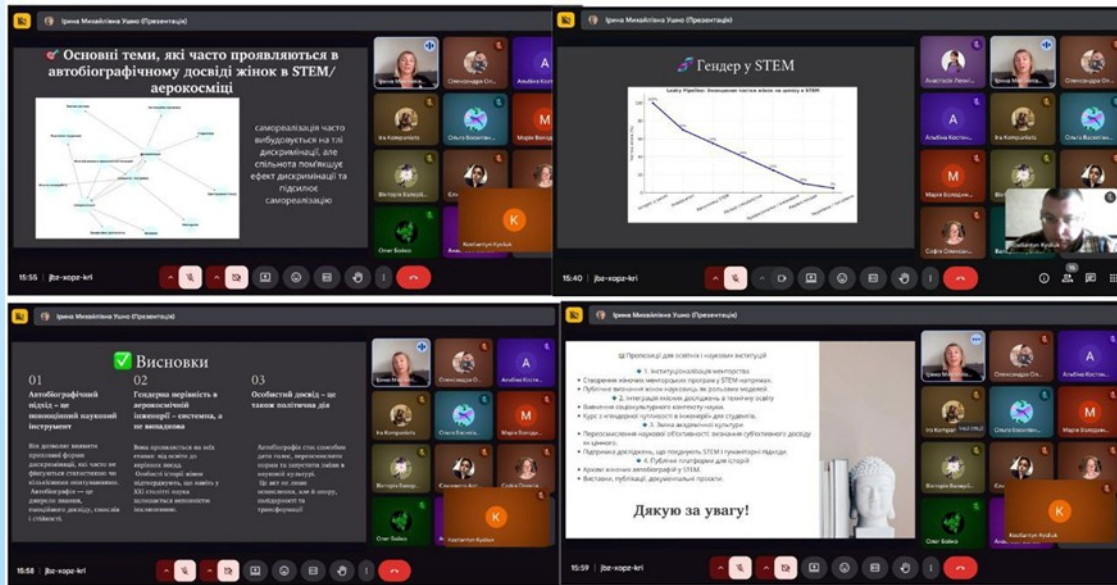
Ірина Михайлівна Ушко (Презентація)

Основні теми, які часто проявляються в автобіографічному досвіді жінок в STEM/ аерокосміці

самореалізація часто вибудовується на тлі дискримінації, але спільнота пом'якшує ефект дискримінації та підсилює самореалізацію

Ірина Михайлівна
Олександра Ол...
Альбіна Костю...
Іra Komunists
Ольга Васюти...
Марія Володи...
Вікторія Болед...
Ел...
Олег Бойко
Ан...
Konstantyn Kysluk

15:55 | jbz-xopz-krl

Ірина Михайлівна Ушко (Презентація)

Гендер у STEM

Leaky Pipeline: Зменшення частки жінок за шляхом у STEM

Анастасія Левиц...
Ірина Михайлівна
Олександра Ол...
Альбіна Костю...
Іra Komunists
Ольга Васюти...
Марія Володи...
Софія Олексан...
Konstantyn Kysluk

15:40 | jbz-xopz-krl

Ірина Михайлівна Ушко (Презентація)

✅ Висновки

01
Автобіографічний підхід – це повноцінний науковий інструмент
Він дозволяє виявити приховані форми дискримінації, які часто не фіксуються статистикою чи кількісними опитуваннями. Автобіографія — це джерело знання, емоційного досвіду, смислів і стійкості.

02
Гендерна нерівність в аерокосмічній інженерії – системна, а не випадкова
Вона проявляється на всіх етапах: від освіти до кар'єрних висот. Особисті історії жінок підтверджують, що навіть у XXI столітті наука залишається неповністю інклюзивною.

03
Особистий досвід – це також політична дія
Автобіографія стає способом дати голос, переосмислити норми та запустити зміни в науковій культурі. Це акт не лише осмислення, але й опору, солідарності та трансформації

Ірина Михайлівна
Олександра Ол...
Альбіна Костю...
Іra Komunists
Ольга Васюти...
Марія Володи...
Вікторія Болед...
Ел...
Софія Олексан...
Олег Бойко
Konstantyn Kysluk

15:58 | jbz-xopz-krl

Ірина Михайлівна Ушко (Презентація)

Пропозиції для освітніх і наукових інституцій
1. Інституціоналізація менторства
Створення жіночих менторських програм у STEM-напрямах.
Публічне визнання жінок-науковиць як рольових моделей.
2. Інтеграція історії жінок-дослідниць в технічну освіту
Вивчення соціокультурного контексту науки.
Курс з «гендерної чутливості в інженерії» для студентів.
3. Зміна академічної культури
Переосмислення наукової об'єктивності: визнання суб'єктивного досвіду як цінного.
Підтримка досліджень, що поєднують STEM і гуманітарні підходи.
4. Публічні платформи для історій
Кросс жіночих автобіографій у STEM.
Виставки, публікації, документальні проєкти.

Дякую за увагу!

Ірина Михайлівна
Олександра Ол...
Альбіна Костю...
Іra Komunists
Ольга Васюти...
Марія Володи...
Вікторія Болед...
Олег Бойко
Konstantyn Kysluk

15:59 | jbz-xopz-krl